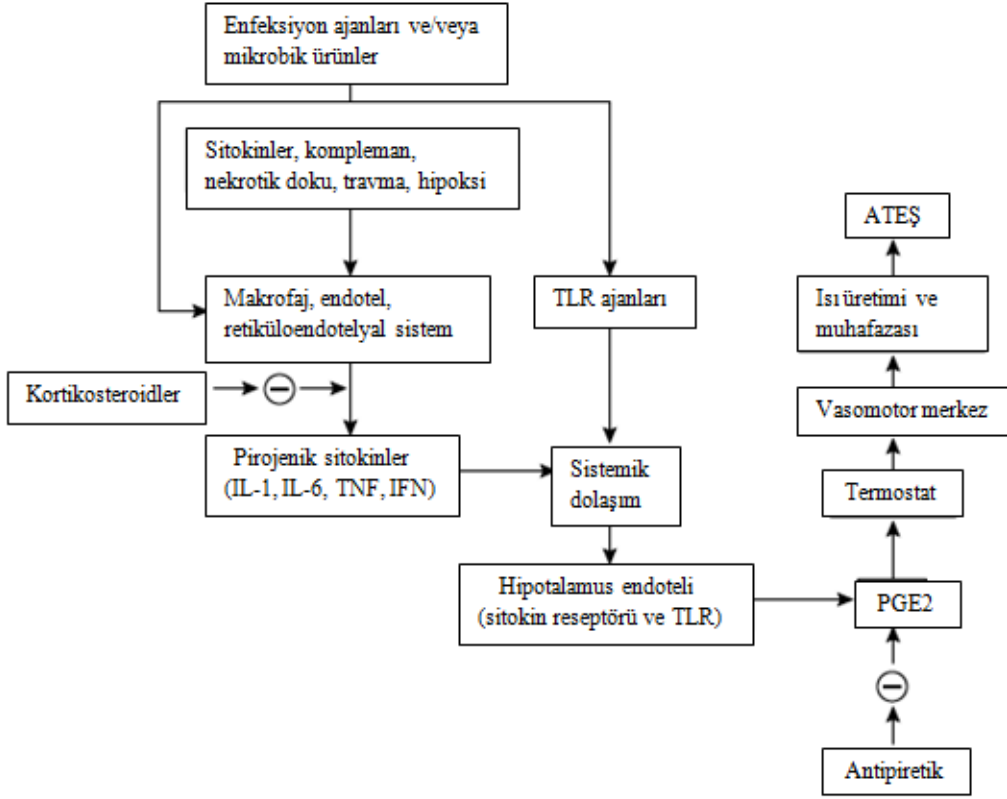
Enfeksiyon ajanları ve/veya mikrobik ürünler

Sitokinler, kompleman, nekrotik doku, travma, hipoksi

Makrofaj, endotel, retiküloendotelyal sistem

TLR ajanları

Kortikosteroidler

⊖

Pirojenik sitokinler (IL-1, IL-6, TNF, IFN)

Sistemik dolaşım

Hipotalamus endoteli (sitokin reseptörü ve TLR)

ATEŞ

Isı üretimi ve muhafazası

Vasomotor merkez

Termostat

PGE2

⊖

Antipiretik